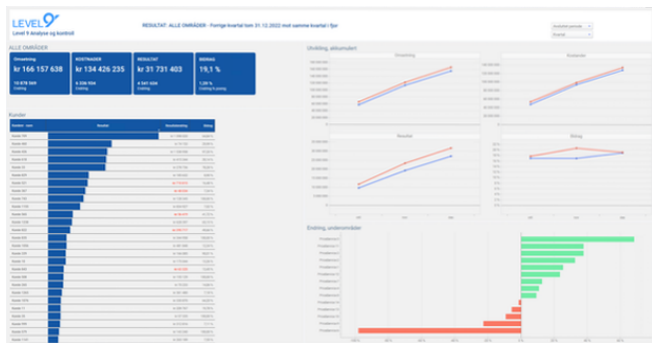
LEVEL 9
Level 9 Analyse og kontroll

RESULTAT: ALLE OMRÅDER - Forrige kvartal tom 31.12.2022 mot samme kvartal i fjor

ALLE OMRÅDER

| Omsetning | KOSTNADER | RESULTAT | BIDRAG |
|---|---|---|---|
| kr 166 157 638 | kr 134 426 235 | kr 31 731 403 | 19,1 % |
| 10 678 590 Endring | 6 336 924 Endring | 4 341 666 Endring | 1,00 % Endring % poeng |

Kunder

Utvikling, akkumulert

Omsetning

Kostnader

Resultat

Bidrag

Endring, underområder